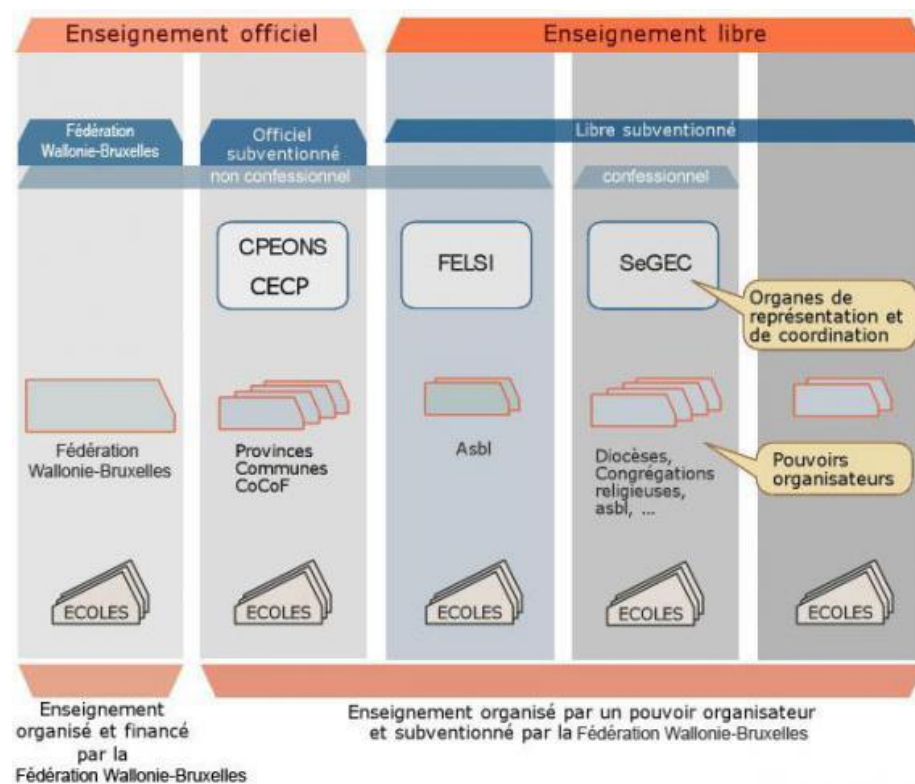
Enseignement officiel

Enseignement libre

Fédération Wallonie-Bruxelles

Officiel subventionné

Libre subventionné

non confessionnel

confessionnel

CPEONS
CECP

FELSI

SeGEC

Organes de représentation et de coordination

Fédération Wallonie-Bruxelles

Provinces
Communes
CoCoF

Asbl

Diocèses, Congrégations religieuses, asbl, ...

Pouvoirs organisateurs

ECOLES

ECOLES

ECOLES

ECOLES

ECOLES

Enseignement organisé et financé par la Fédération Wallonie-Bruxelles

Enseignement organisé par un pouvoir organisateur et subventionné par la Fédération Wallonie-Bruxelles